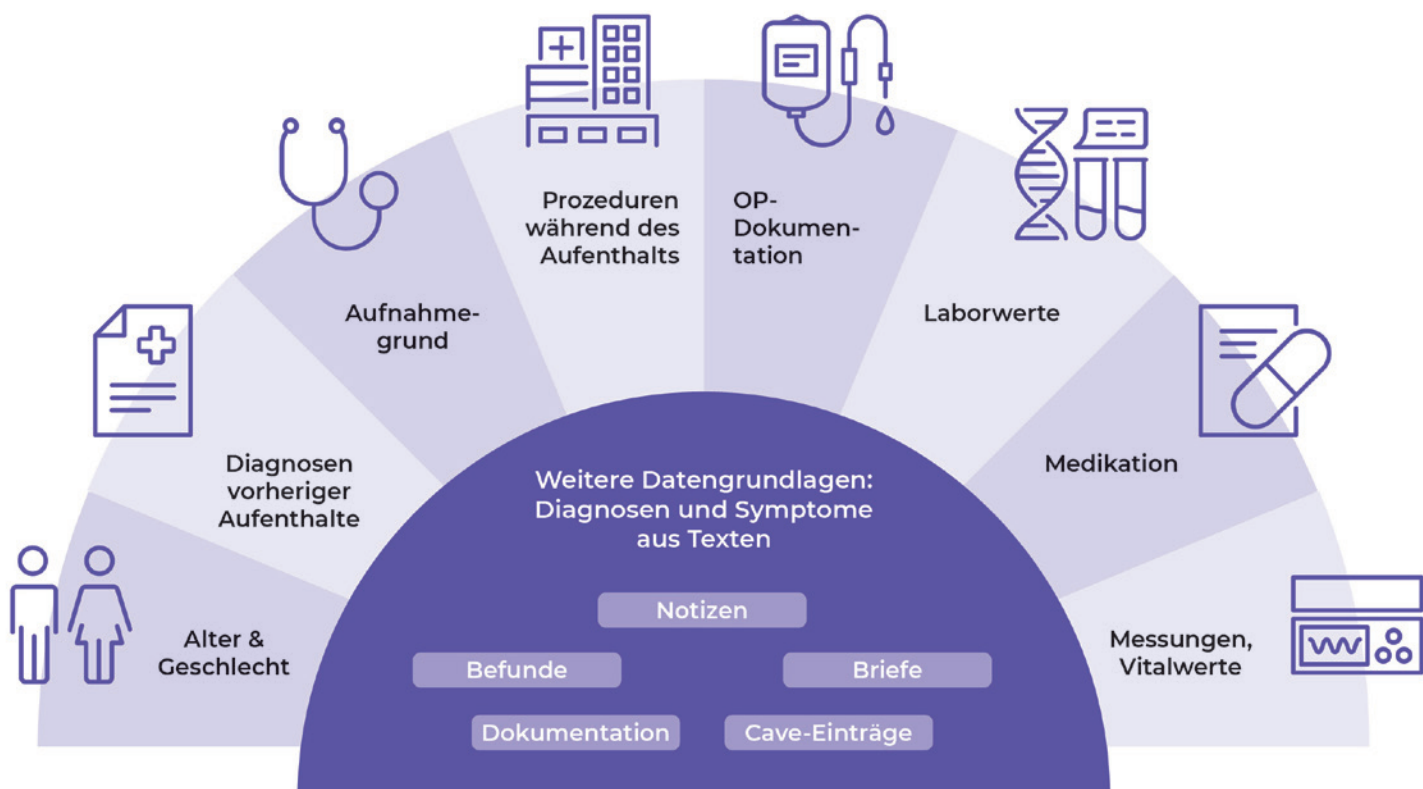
Alter & Geschlecht

Diagnosen vorheriger Aufenthalte

Aufnahmegrund

Prozeduren während des Aufenthalts

OP-Dokumentation

Laborwerte

Medikation

Messungen, Vitalwerte

Weitere Datengrundlagen: Diagnosen und Symptome aus Texten

Notizen

Befunde

Briefe

Dokumentation

Cave-Einträge